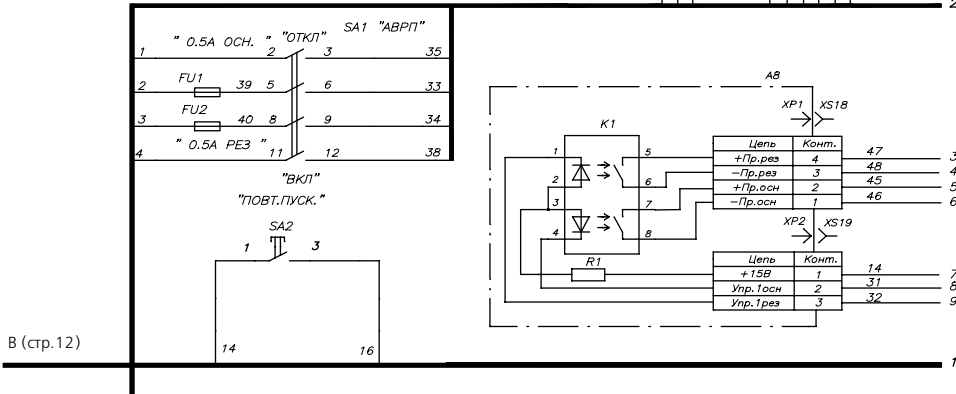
" 0.5A ОСН. " "ОТКЛ" SA1 "АВРП"

1 2 3 35

2 FU1 39 5 6 33

FU2

3 40 8 9 34

4 " 0.5A РЕЗ " 11 12 38

"ВКЛ"

"ПОВТ.ПУСК."

SA2

1 3

14 16

B (стр.12)

A8

XP1 XS18

K1

1 5

2 6

3 7

4 8

R1

XP2 XS19

| Цепь | Конт. |
|---|---|
| +Пр.рез | 4 |
| −Пр.рез | 3 |
| +Пр.осн | 2 |
| −Пр.осн | 1 |

47 48 45 46

| Цепь | Конт. |
|---|---|
| +15В | 1 |
| Упр.1осн | 2 |
| Упр.1рез | 3 |

14 31 32

3 4 5 6 7 8 9 1 2